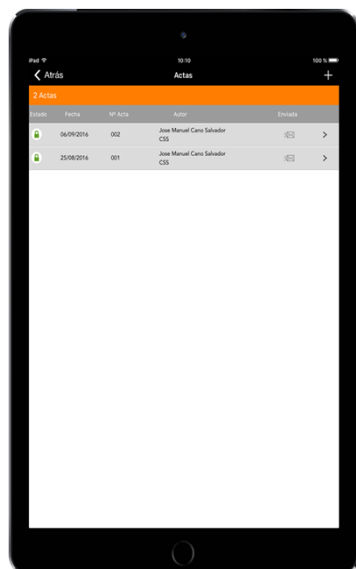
iPad 10:10 100 %

Atrás Actas +

2 Actas

| Estado | Fecha | Nº Acta | Autor | Enviada |
|---|---|---|---|---|
| | 06/09/2016 | 002 | Jose Manuel Cano Salvador CSS | |
| | 25/08/2016 | 001 | Jose Manuel Cano Salvador CSS | |